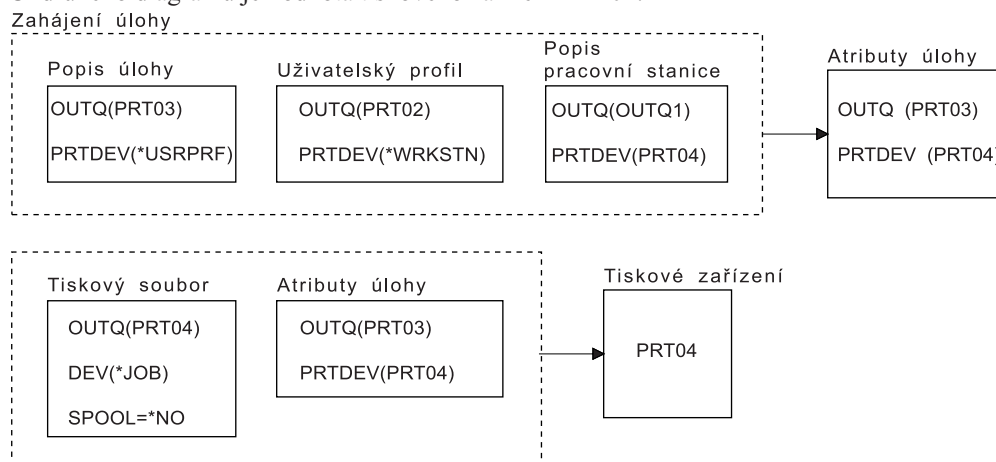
Zahájení úlohy

Popis úlohy
OUTQ(PRT03)
PRTDEV(*USRPRF)

Uživatelský profil
OUTQ(PRT02)
PRTDEV(*WRKSTN)

Popis pracovní stanice
OUTQ(OUTQ1)
PRTDEV(PRT04)

Atributy úlohy
OUTQ (PRT03)
PRTDEV (PRT04)

Tiskový soubor
OUTQ(PRT04)
DEV(*JOB)
SPOOL=*NO

Atributy úlohy
OUTQ(PRT03)
PRTDEV(PRT04)

Tiskové zařízení
PRT04